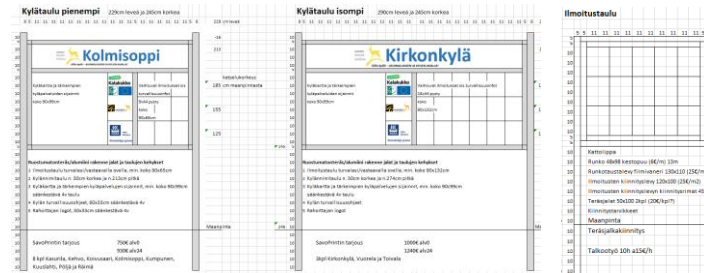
Kylätaulu pienempi 229cm leveä ja 265cm korkea

Kolmisoppi

Kylätaulu isompi 290cm leveä ja 265cm korkea

Kirkonkylä

Ilmoitustaulu

Nuorisomatkoista/alumiini rakenne jalat ja taulujen kehykset
1 Ilmoitustaulu turvalasi/vastaavalla ovella. min. koko 80x65cm
2 Kyläin tunnus, 30cm korkea ja n 210cm pitkä
3 Kyläkartta ja tärkeimpien kyläpalvelujen sijainnit, min. koko 90x99cm säänkestävä 4v taulu
4 Kylän tunnus/logo, 80x50cm säänkestävä 4v
5 Rahoittajien logot, 30x30cm säänkestävä 4v

SavoPrintin tarjous 750€ alv0 930€ alv24

8 kpl Kasurila, Kehvo, Koivusaari, Kolmisoppi, Kumpunen, Kuusilahti, Pöljä ja Riämä

Nuorisomatkoista/alumiini rakenne jalat ja taulujen kehykset
1 Ilmoitustaulu turvalasi/vastaavalla ovella. min. koko 80x151cm
2 Kyläin tunnus, 30cm korkea ja n 274cm pitkä
3 Kyläkartta ja tärkeimpien kyläpalvelujen sijainnit, min. koko 90x99cm säänkestävä 4v taulu
4 Kylän tunnus/logo
5 Rahoittajien logot

SavoPrintin tarjous 1000€ alv0 1240€ alv24

3kpl Kirkonkylä, Vuorela ja Toivala

Kattolippa
Runko 48x98 kestopuu (8€/m) 13m
Runkotuolien filmivaneri 130x110 (25€/m²)
Ilmoitusten kiinnityslevy 120x100 (25€/m²)
Ilmoitusten kiinnityslevyn kiinnityslaimat 4
Teräsjalan 50x100 3kpl (20€/kpl?)
Kiinnitystarvikkeet
Maanpinta
Teräsjalkakiinnitys

Talkootyö 10h a15€/h

Maanpinta

Kattolippa